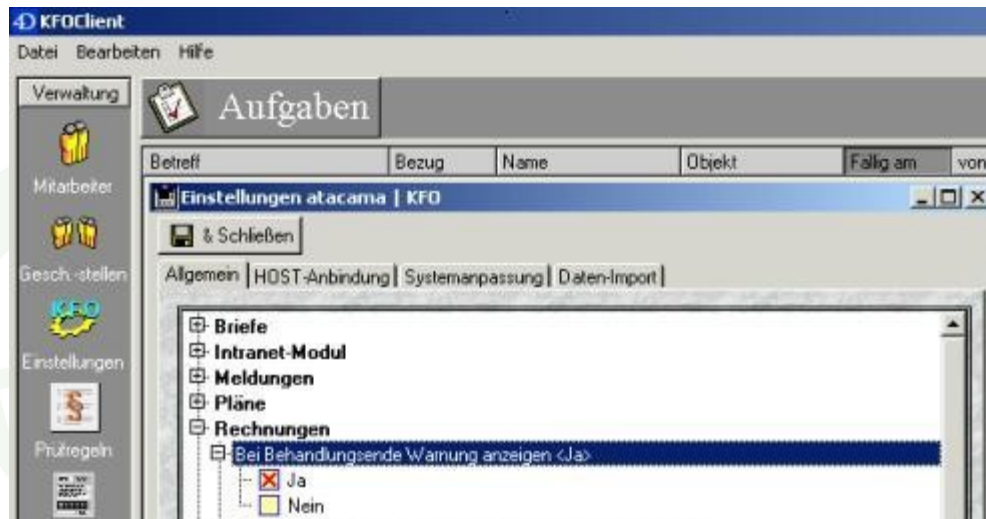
KFOClient
Datei Bearbeiten Hilfe
Verwaltung
Mitarbeiter
Gesch.-stellen
KFO
Einstellungen
Prüfregeln
Aufgaben
| Betreff | Bezug | Name | Objekt | Fällig am | von |
|---|---|---|---|---|---|
Einstellungen atacama | KFO
& Schließen
Allgemein | HOST-Anbindung | Systemanpassung | Daten-Import
Briefe
Intranet-Modul
Meldungen
Pläne
Rechnungen
Bei Behandlungsende Warnung anzeigen <Ja>
Ja
Nein